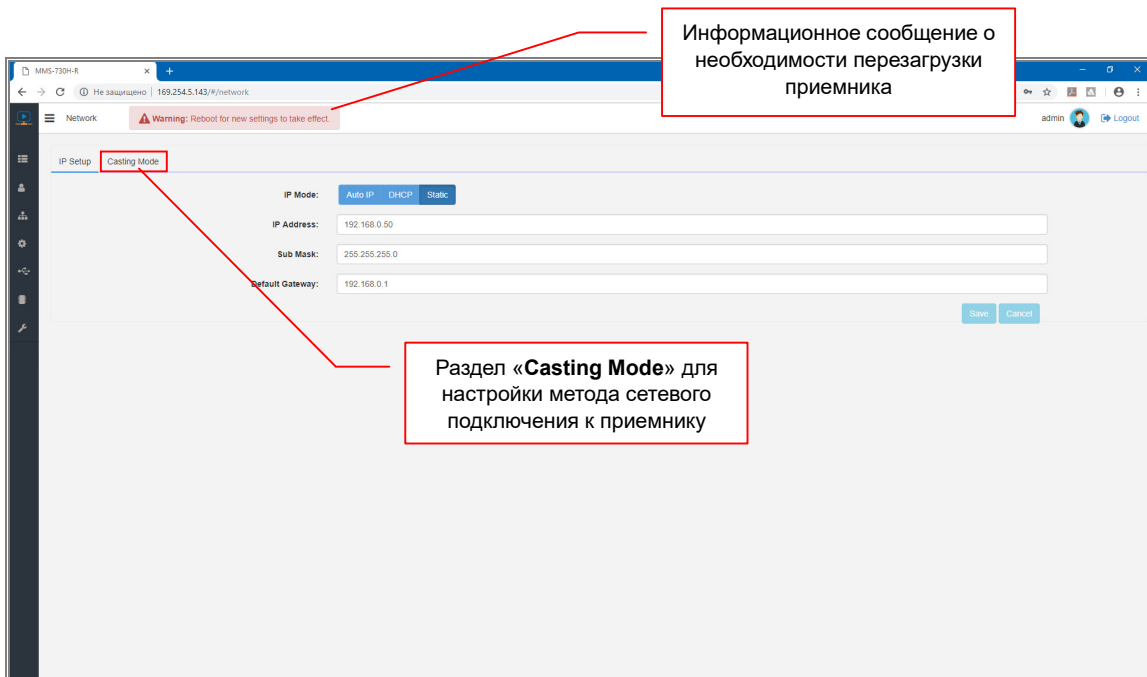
Информационное сообщение о необходимости перезагрузки приемника

MMS-730H-R ×

Не защищено | 169.254.5.143/#/network

Network

Warning: Reboot for new settings to take effect.

admin

Logout

IP Setup

Casting Mode

IP Mode:

Auto IP

DHCP

Static

IP Address:

192.168.0.50

Sub Mask:

255.255.255.0

Default Gateway:

192.168.0.1

Save

Cancel

Раздел «**Casting Mode**» для настройки метода сетевого подключения к приемнику